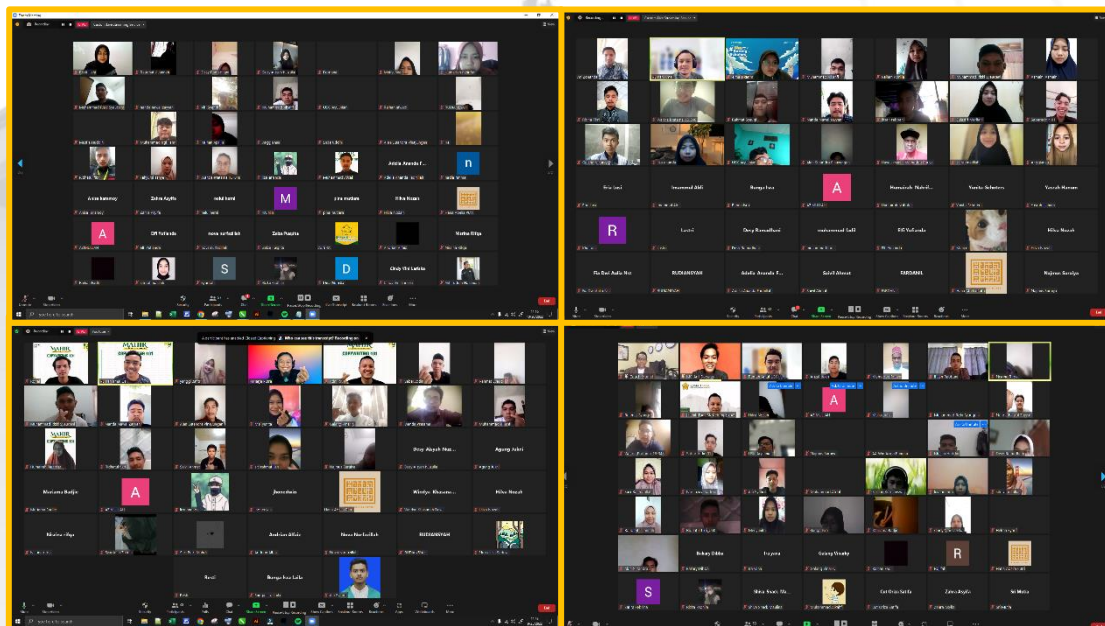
Adella Amanda F...
Anisa hamanay
Zahra Aydia
nabil hanif
Dfi Yolanda
nova nurfadillah
Zalfa Pusyita
Hiba Nasab
Cindy Tiri Lestaia
Fita Suci
Imammal Alfi
Bunga Isa
Hamairah Nahdi...
Vanita Sahatera
Yanah Haman
Lestri
Desy Ramadhani
muhammad Saifi
Sil Yolanda
Hiba Nosah
Sa Dwi Aulia Nur
BUDIANSYAH
Adella Amanda F...
Sahil Alawai
FARDANIL
Najwan Saraiya
MADIK
Disy Aisyah Nas...
Agung Jabri
Mariama Batjin
Jhon shain
Windya Khasana...
Hiba Nosah
Nisrina rifqa
Andika Alfah
Nova Nurfadilah
BUDIANSYAH
Rindi
Bunga Isa Laila
Aulia Suci Sari Sarah Dwi Cahya Wulan Sapriyanti Fitri Juniarti Ni Putu Aura Rahmadani Recording...
Bobby Dikta
Irayana
Galang Virzally
Rima Nusa Ab...
Cut Dara Safila
Zana Aydia
Sri Wulan